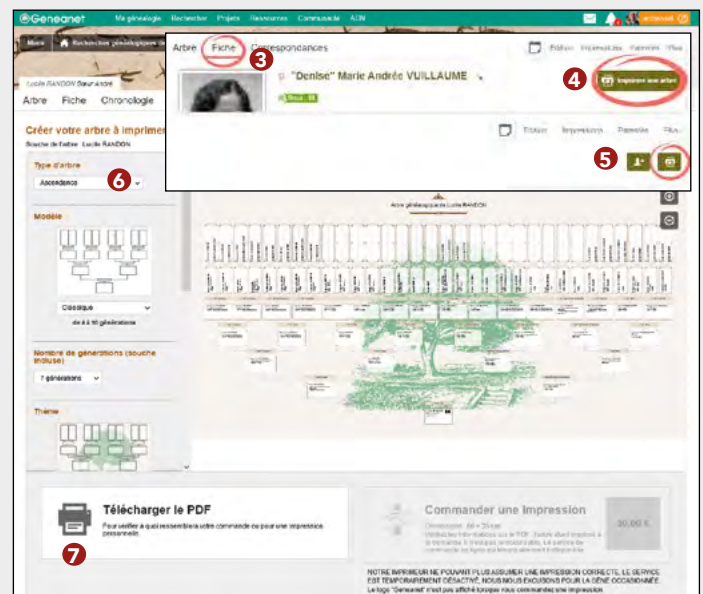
Geneanet Ma généalogie Rechercher Projets Ressources Communauté ADN

Arbre Fiche Correspondances

3

Édition Impression Partager Plus

"Denise" Marie Andrée VUILLAUME

4

Imprimer son arbre

Lucile RANDON Sœur André

Arbre Fiche Chronologie

Édition Impression Partager Plus

5

Créer votre arbre à imprimer

Souche de l'arbre : Lucile RANDON

Type d'arbre

Ascendance

6

Modèle

Classique

de 4 à 10 générations

Nombre de générations (souche incluse)

7 générations

Thème

Arbre généalogique de Lucile RANDON

Télécharger le PDF

Pour vérifier à quoi ressemblera votre commande ou pour une impression personnelle.

7

Commander une impression

30,00 €

NOTRE IMPRIMEUR NE POUVANT PLUS ASSUMER UNE IMPRESSION CORRECTE, LE SERVICE EST TEMPORAIREMENT DÉSACTIVÉ. NOUS NOUS EXCUSONS POUR LA GÊNE OCCASIONNÉE.

Le logo "Geneanet" n'est pas affiché lorsque vous commandez une impression.